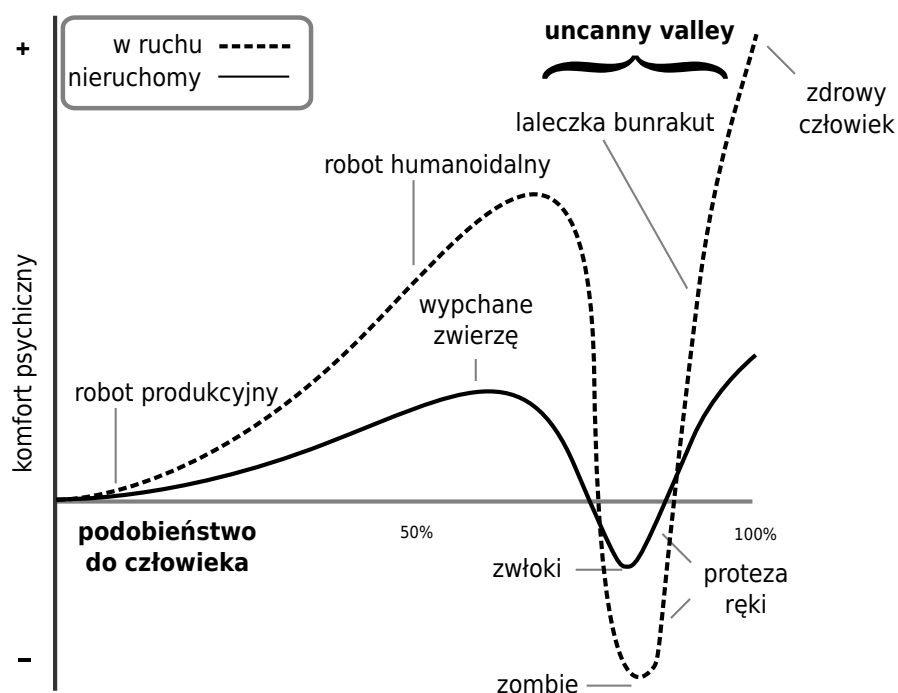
+
w ruchu
nieruchomy
uncanny valley
zdrowy człowiek
laleczka bunrakut
robot humanoidalny
komfort psychiczny
wypchane zwierzę
robot produkcyjny
podobieństwo do człowieka
50%
100%
zwłoki
proteza ręki
–
zombie